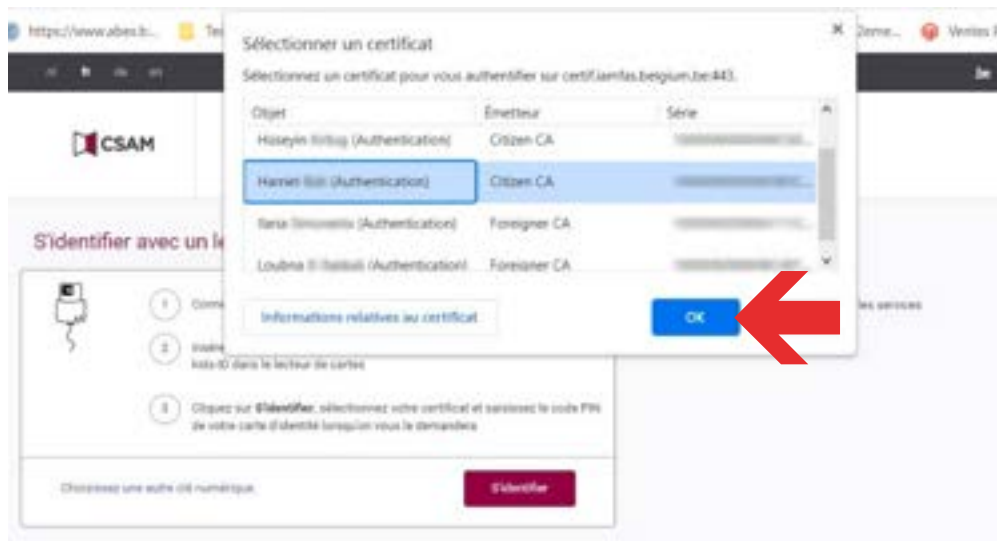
https://www.abes.b... Te Zeme... Vertes

CSAM

S'identifier avec un le

Sélectionner un certificat

Sélectionnez un certificat pour vous authentifier sur certif.iamfas.belgium.be:443.

| Objet | Émetteur | Série |
|---|---|---|
| Hüseyin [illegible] (Authentication) | Citizen CA | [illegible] |
| Hamet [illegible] (Authentication) | Citizen CA | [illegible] |
| Ilana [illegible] (Authentication) | Foreigner CA | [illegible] |
| Loubna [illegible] (Authentication) | Foreigner CA | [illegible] |

Informations relatives au certificat

OK

1 Conn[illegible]

2 Insére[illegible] kids-ID dans le lecteur de cartes

3 Cliquez sur S'identifier, sélectionnez votre certificat et saisissez le code PIN de votre carte d'identité lorsqu'on vous le demandera

les services

Choisissez une autre clé numérique

S'identifier